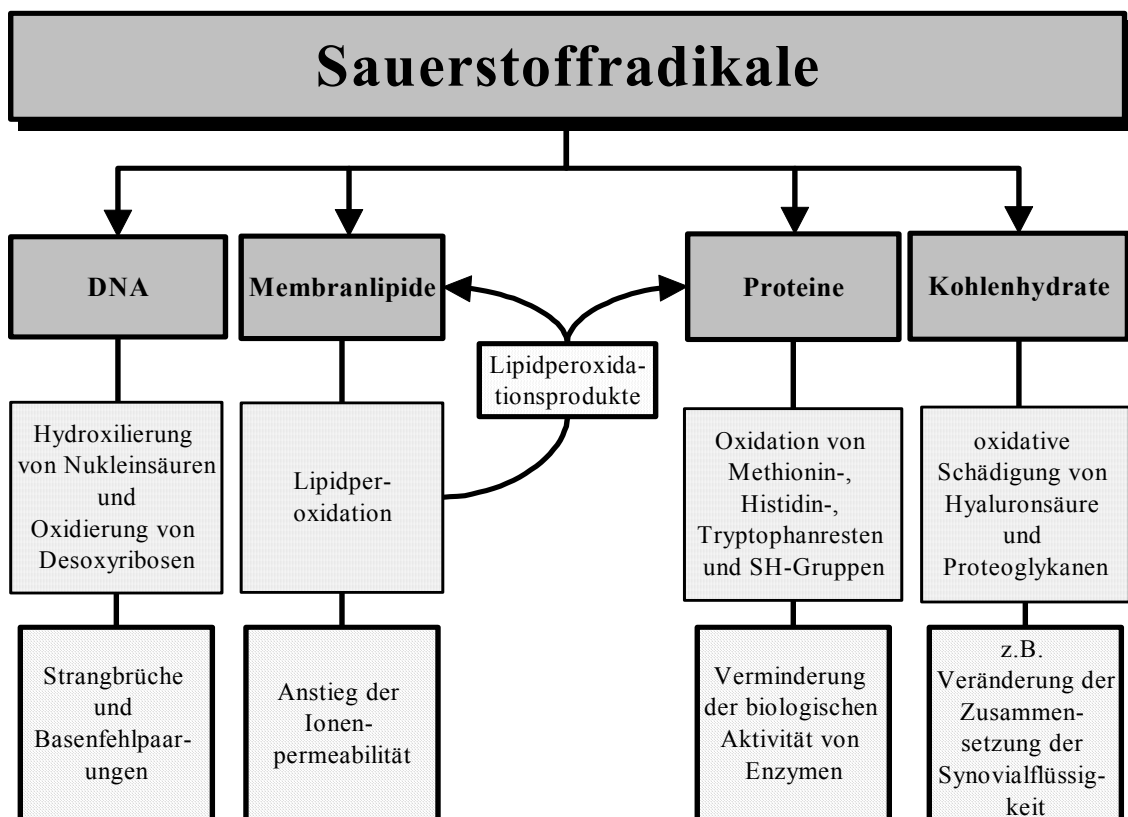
Sauerstoffradikale

DNA

Membranlipide

Proteine

Kohlenhydrate

Lipidperoxidationsprodukte

Hydroxilierung von Nukleinsäuren und Oxidierung von Desoxyribosen

Lipidperoxidation

Oxidation von Methionin-, Histidin-, Tryptophanresten und SH-Gruppen

oxidative Schädigung von Hyaluronsäure und Proteoglykanen

Strangbrüche und Basenfehlpaarungen

Anstieg der Ionenpermeabilität

Verminderung der biologischen Aktivität von Enzymen

z.B. Veränderung der Zusammensetzung der Synovialflüssigkeit